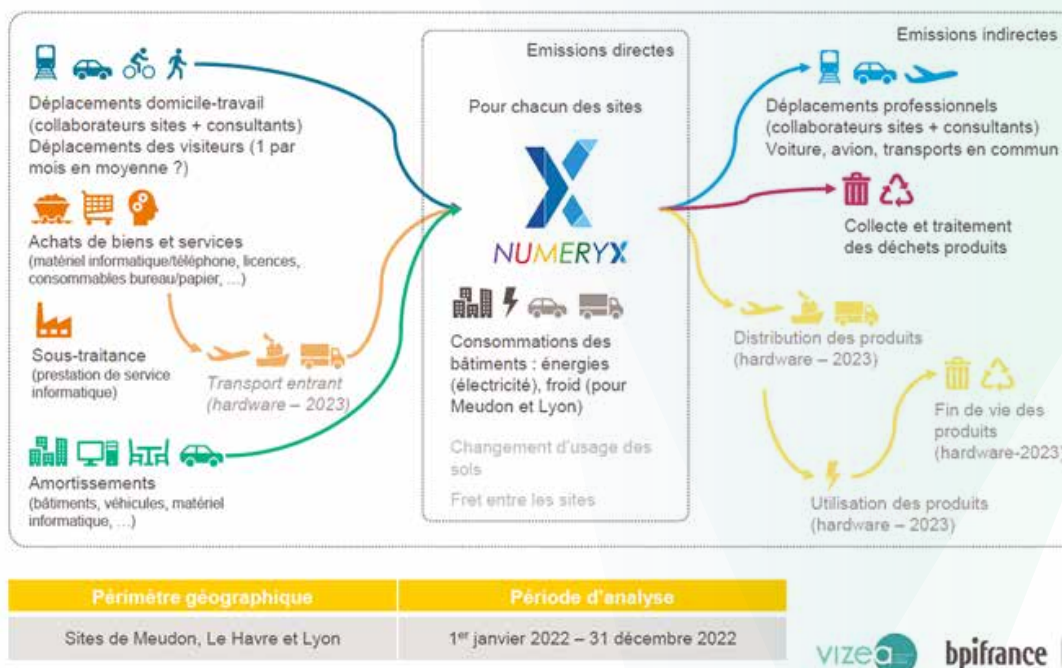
Déplacements domicile-travail (collaborateurs sites + consultants) Déplacements des visiteurs (1 par mois en moyenne ?)

Achats de biens et services (matériel informatique/téléphone, licences, consommables bureau/papier, ...)

Sous-traitance (prestation de service informatique)

Transport entrant (hardware – 2023)

Amortissements (bâtiments, véhicules, matériel informatique, ...)

Emissions directes

Pour chacun des sites

NUMERYX

Consommations des bâtiments : énergies (électricité), froid (pour Meudon et Lyon)

Changement d'usage des sols

Fret entre les sites

Emissions indirectes

Déplacements professionnels (collaborateurs sites + consultants) Voiture, avion, transports en commun

Collecte et traitement des déchets produits

Distribution des produits (hardware – 2023)

Fin de vie des produits (hardware-2023)

Utilisation des produits (hardware – 2023)

| Périmètre géographique | Période d'analyse |
|---|---|
| Sites de Meudon, Le Havre et Lyon | 1$^{er}$ janvier 2022 – 31 décembre 2022 |

vizea

bpifrance